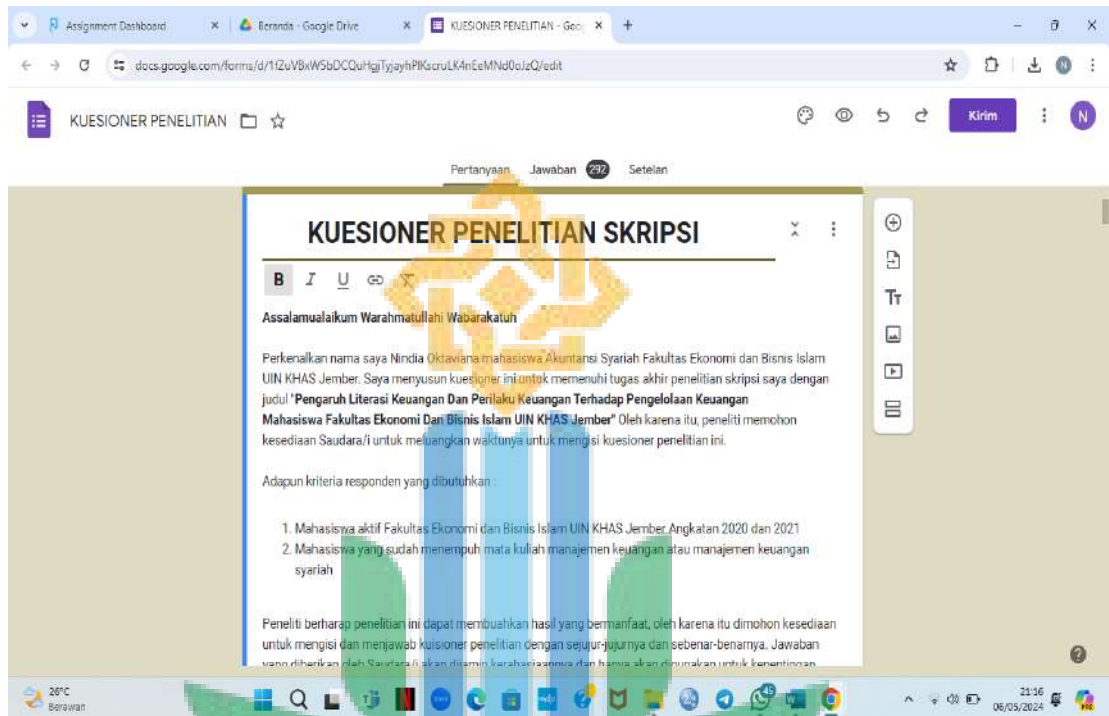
Assignment Dashboard
Beranda - Google Drive
KUESIONER PENELITIAN - Goo

docs.google.com/forms/d/1fZuVBxW5bDCQuHgjTyjayhPlKscruLK4nEeMNd0oJzQ/edit

KUESIONER PENELITIAN

Kirim

Pertanyaan Jawaban 292 Setelan

KUESIONER PENELITIAN SKRIPSI

B I U

Assalamualaikum Warahmatullahi Wabarakatuh

Perkenalkan nama saya Nindia Oktaviana mahasiswa Akuntansi Syariah Fakultas Ekonomi dan Bisnis Islam UIN KHAS Jember. Saya menyusun kuesioner ini untuk memenuhi tugas akhir penelitian skripsi saya dengan judul **"Pengaruh Literasi Keuangan Dan Perilaku Keuangan Terhadap Pengelolaan Keuangan Mahasiswa Fakultas Ekonomi Dan Bisnis Islam UIN KHAS Jember"** Oleh karena itu, peneliti memohon kesediaan Saudara/i untuk meluangkan waktunya untuk mengisi kuesioner penelitian ini.

Adapun kriteria responden yang dibutuhkan :

1. Mahasiswa aktif Fakultas Ekonomi dan Bisnis Islam UIN KHAS Jember Angkatan 2020 dan 2021
2. Mahasiswa yang sudah menempuh mata kuliah manajemen keuangan atau manajemen keuangan syariah

Peneliti berharap penelitian ini dapat membuahkan hasil yang bermanfaat, oleh karena itu dimohon kesediaan untuk mengisi dan menjawab kuisioner penelitian dengan sejujur-jujurnya dan sebenar-benarnya. Jawaban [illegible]

26°C
Berawan

21:16
06/05/2024